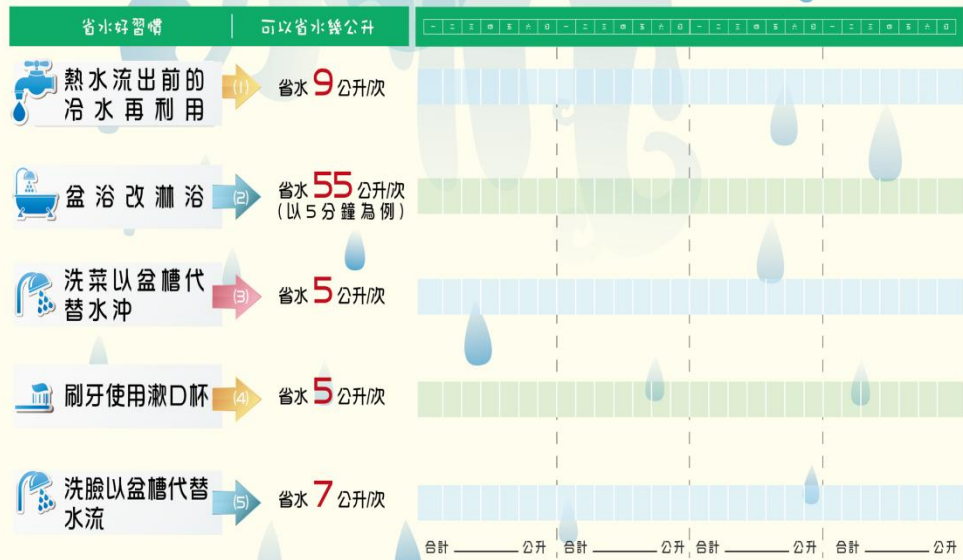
| 省水好習慣 | 可以省水幾公升 | 一 | 二 | 三 | 四 | 五 | 六 | 日 | 一 | 二 | 三 | 四 | 五 | 六 | 日 | 一 | 二 | 三 | 四 | 五 | 六 | 日 | 一 | 二 | 三 | 四 | 五 | 六 | 日 |
|---|---|---|---|---|---|---|---|---|---|---|---|---|---|---|---|---|---|---|---|---|---|---|---|---|---|---|---|---|---|
| 熱水流出前的冷水再利用 (1) | 省水 9 公升/次 | | | | | | | | | | | | | | | | | | | | | | | | | | | | |
| 盆浴改淋浴 (2) | 省水 55 公升/次 (以5分鐘為例) | | | | | | | | | | | | | | | | | | | | | | | | | | | | |
| 洗菜以盆槽代替水沖 (3) | 省水 5 公升/次 | | | | | | | | | | | | | | | | | | | | | | | | | | | | |
| 刷牙使用漱口杯 (4) | 省水 5 公升/次 | | | | | | | | | | | | | | | | | | | | | | | | | | | | |
| 洗臉以盆槽代替水流 (5) | 省水 7 公升/次 | | | | | | | | | | | | | | | | | | | | | | | | | | | | |

合計 ________ 公升　合計 ________ 公升　合計 ________ 公升　合計 ________ 公升